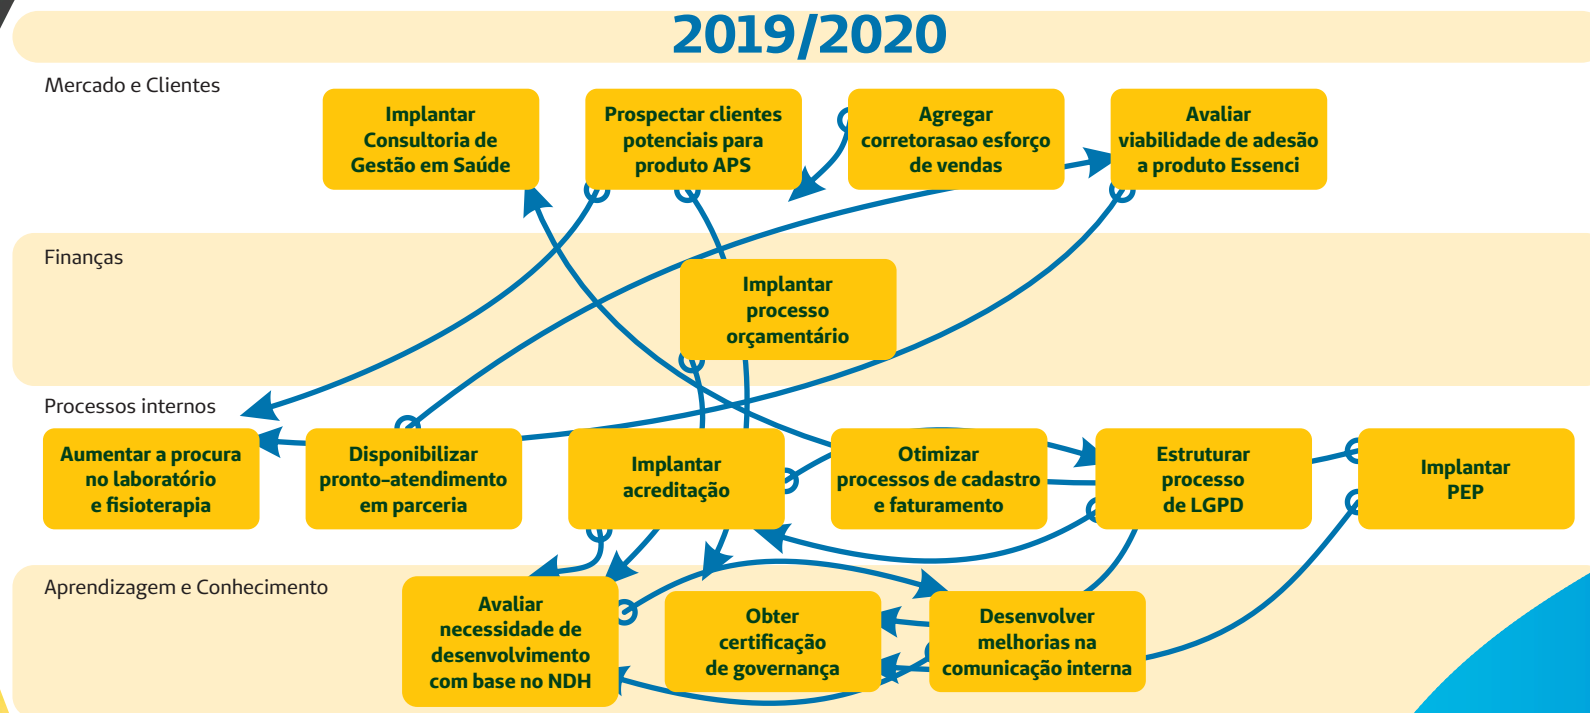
2019/2020

Mercado e Clientes

Implantar Consultoria de Gestão em Saúde

Prospectar clientes potenciais para produto APS

Agregar corretorasao esforço de vendas

Avaliar viabilidade de adesão a produto Essenci

Finanças

Implantar processo orçamentário

Processos internos

Aumentar a procura no laboratório e fisioterapia

Disponibilizar pronto-atendimento em parceria

Implantar acreditação

Otimizar processos de cadastro e faturamento

Estruturar processo de LGPD

Implantar PEP

Aprendizagem e Conhecimento

Avaliar necessidade de desenvolvimento com base no NDH

Obter certificação de governança

Desenvolver melhorias na comunicação interna